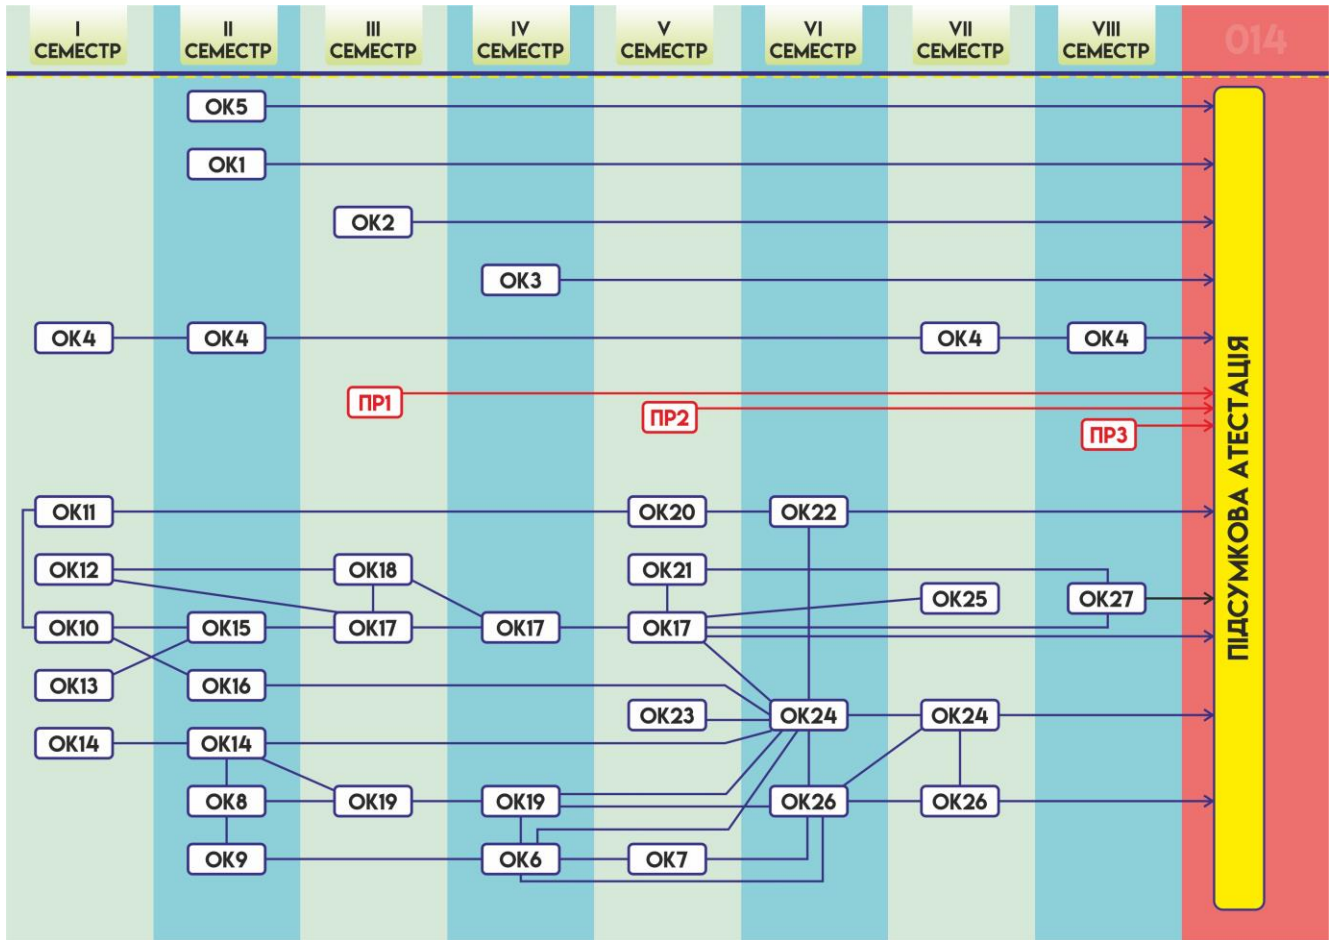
I СЕМЕСТР
II СЕМЕСТР
III СЕМЕСТР
IV СЕМЕСТР
V СЕМЕСТР
VI СЕМЕСТР
VII СЕМЕСТР
VIII СЕМЕСТР
014

ОК5
ОК1
ОК2
ОК3
ОК4 ОК4 ОК4 ОК4
ПР1
ПР2
ПР3
ОК11 ОК20 ОК22
ОК12 ОК18 ОК21
ОК25 ОК27
ОК10 ОК15 ОК17 ОК17 ОК17
ОК13 ОК16
ОК23 ОК24 ОК24
ОК14 ОК14
ОК8 ОК19 ОК19 ОК26 ОК26
ОК9 ОК6 ОК7

ПІДСУМКОВА АТЕСТАЦІЯ